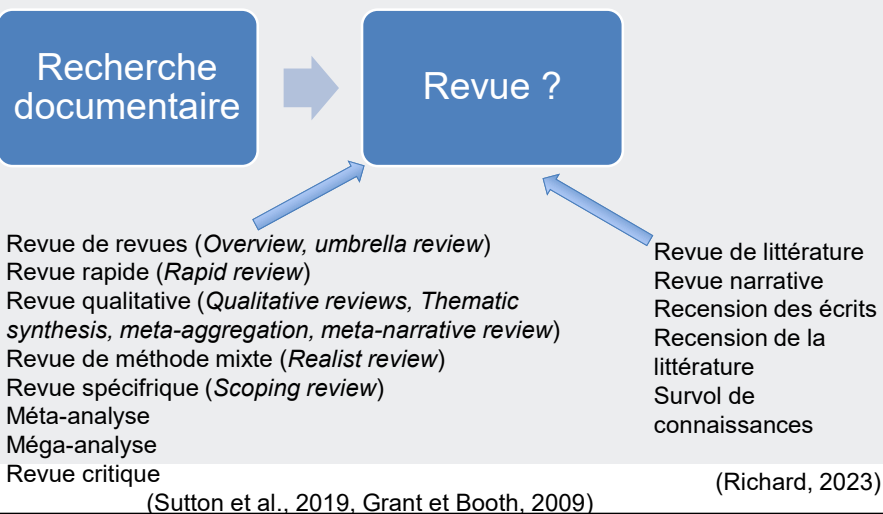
Recherche documentaire

Revue ?

Revue de revues (Overview, umbrella review)
Revue rapide (Rapid review)
Revue qualitative (Qualitative reviews, Thematic synthesis, meta-aggregation, meta-narrative review)
Revue de méthode mixte (Realist review)
Revue spécifique (Scoping review)
Méta-analyse
Méga-analyse
Revue critique
(Sutton et al., 2019, Grant et Booth, 2009)

Revue de littérature
Revue narrative
Recension des écrits
Recension de la littérature
Survol de connaissances

(Richard, 2023)